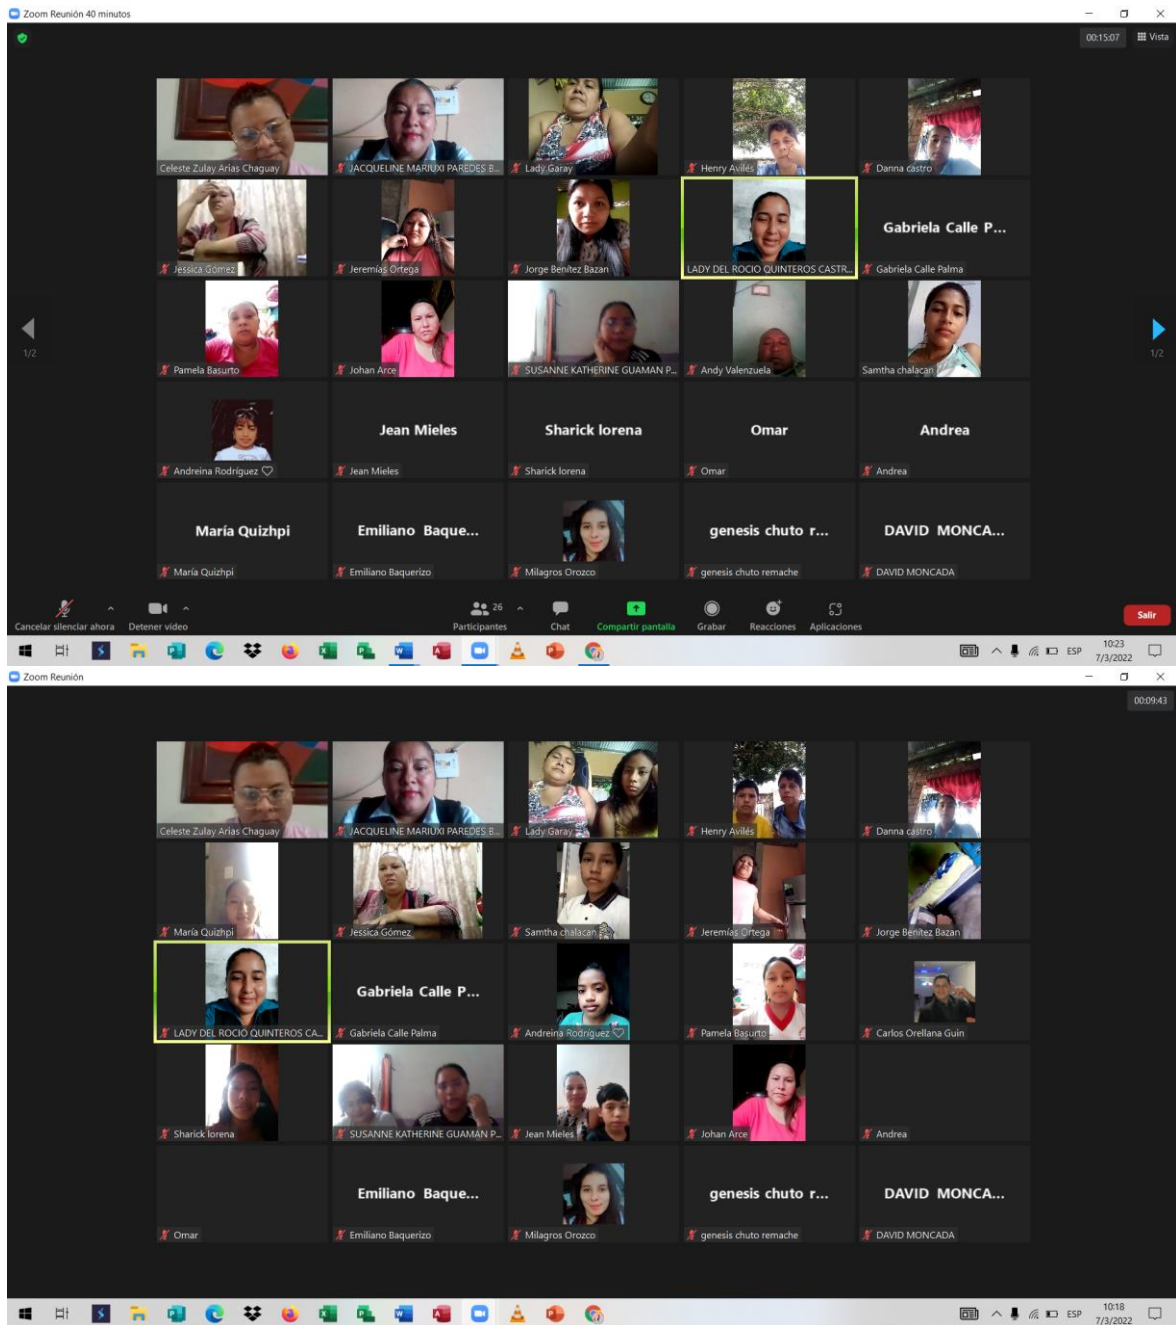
Zoom Reunión 40 minutos

00:15:07 Vista

Celeste Zulay Arias Chaguay
JACQUELINE MARIUXI PAREDES B...
Lady Garay
Henry Avilés
Danna castro
Jessica Gómez
Jeremías Ortega
Jorge Benítez Bazan
LADY DEL ROCIO QUINTEROS CASTR...
Gabriela Calle P...
Gabriela Calle Palma
1/2
Pamela Basurto
Johan Arce
SUSANNE KATHERINE GUAMAN P...
Andy Valenzuela
Samtha chalacan
1/2
Andreina Rodríguez
Jean Mieles
Jean Mieles
Sharick lorena
Sharick lorena
Omar
Omar
Andrea
Andrea
María Quizhpi
María Quizhpi
Emiliano Baque...
Emiliano Baquerizo
Milagros Orozco
genesis chuto r...
genesis chuto remache
DAVID MONCA...
DAVID MONCADA

Cancelar silenciar ahora
Detener video
26
Participantes
Chat
Compartir pantalla
Grabar
Reacciones
Aplicaciones
Salir

ESP 10:23 7/3/2022

Zoom Reunión

00:09:43

Celeste Zulay Arias Chaguay
JACQUELINE MARIUXI PAREDES B...
Lady Garay
Henry Avilés
Danna castro
María Quizhpi
Jessica Gómez
Samtha chalacan
Jeremías Ortega
Jorge Benítez Bazan
LADY DEL ROCIO QUINTEROS CA...
Gabriela Calle P...
Gabriela Calle Palma
Andreina Rodríguez
Pamela Basurto
Carlos Orellana Guin
Sharick lorena
SUSANNE KATHERINE GUAMAN P...
Jean Mieles
Johan Arce
Andrea
Omar
Emiliano Baque...
Emiliano Baquerizo
Milagros Orozco
genesis chuto r...
genesis chuto remache
DAVID MONCA...
DAVID MONCADA

ESP 10:18 7/3/2022